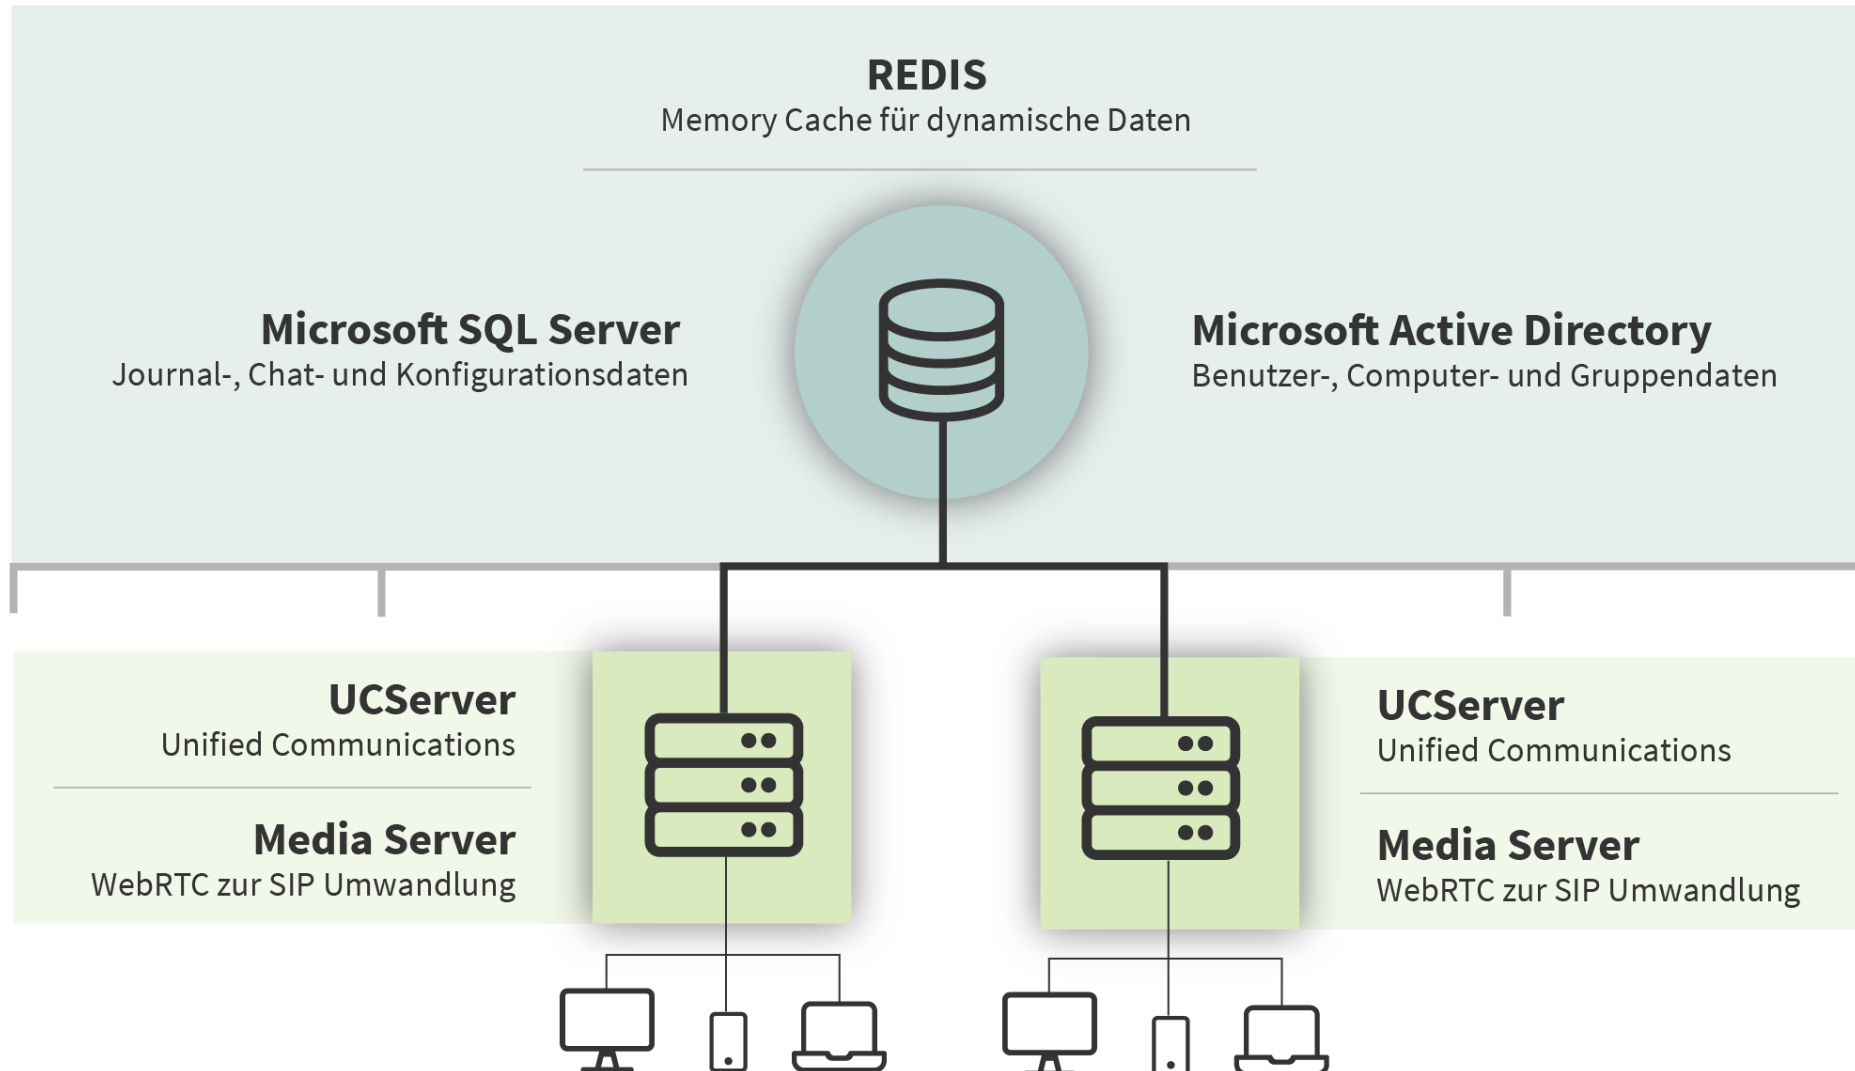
REDIS
Memory Cache für dynamische Daten

Microsoft SQL Server
Journal-, Chat- und Konfigurationsdaten

Microsoft Active Directory
Benutzer-, Computer- und Gruppendaten

UCServer
Unified Communications

Media Server
WebRTC zur SIP Umwandlung

UCServer
Unified Communications

Media Server
WebRTC zur SIP Umwandlung